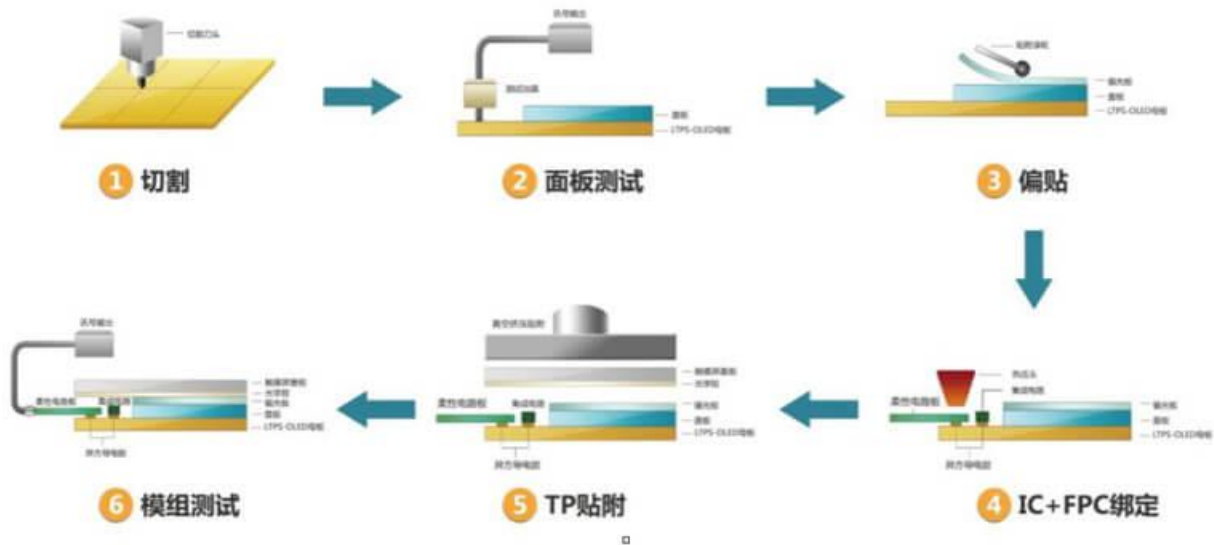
切割刀头

1 切割

信号输出

测试治具

盖板

LTPS-OLED母板

2 面板测试

贴附滚轮

偏光板

盖板

LTPS-OLED母板

3 偏贴

热压头

集成电路

柔性电路板

偏光板

盖板

LTPS-OLED母板

异方导电胶

4 IC+FPC绑定

真空供压贴附

触摸屏盖板

光学胶

柔性电路板

集成电路

偏光板

盖板

LTPS-OLED母板

异方导电胶

5 TP贴附

信号输出

柔性电路板

集成电路

触摸屏盖板

光学胶

偏光板

盖板

LTPS-OLED母板

异方导电胶

6 模组测试